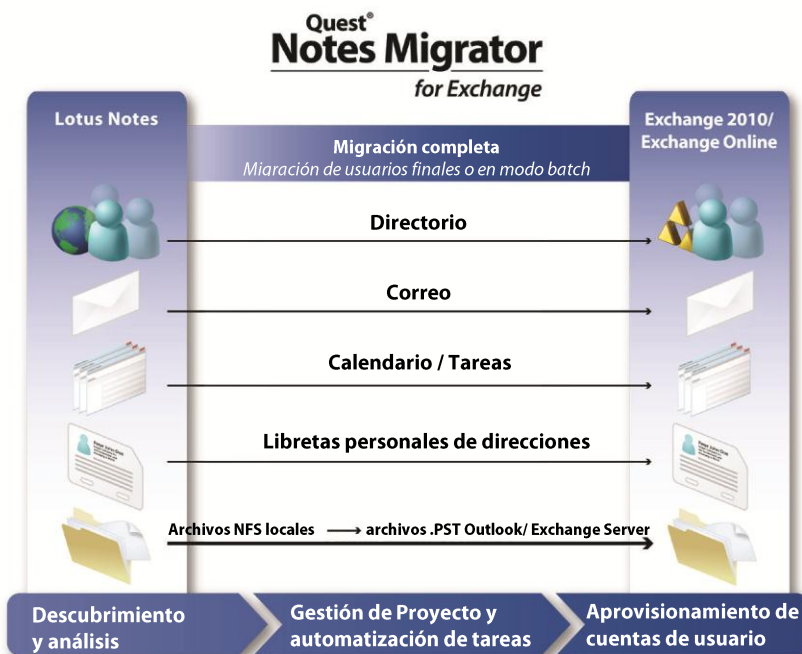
Quest®
Notes Migrator
for Exchange

Lotus Notes

Exchange 2010/ Exchange Online

Migración completa
Miaración de usuarios finales o en modo batch

Directorio

Correo

Calendario / Tareas

Libretas personales de direcciones

Archivos NFS locales → archivos .PST Outlook/ Exchange Server

Descubrimiento y análisis

Gestión de Proyecto y automatización de tareas

Aprovisionamiento de cuentas de usuario